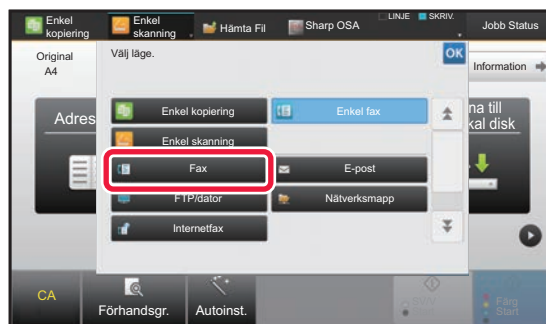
Enkel kopiering
Enkel skanning
Hämta Fil
Sharp OSA
LINJE
SKRIV.
Jobb Status

Original
A4
Välj läge.
OK
Information

Adres
na till
kal disk

Enkel kopiering
Enkel fax
Enkel skanning
Fax
E-post
FTP/dator
Nätverksmapp
Internetfax

CA
Förhandsgr.
Autoinst.
Färg
Start